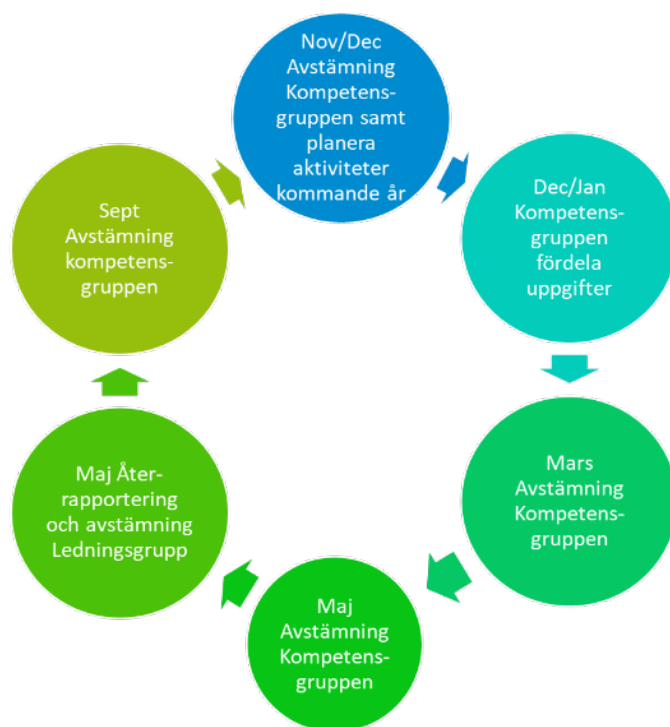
Nov/Dec Avstämning Kompetensgruppen samt planera aktiviteter kommande år

Dec/Jan Kompetensgruppen fördela uppgifter

Mars Avstämning Kompetensgruppen

Maj Avstämning Kompetensgruppen

Maj Återrapportering och avstämning Ledningsgrupp

Sept Avstämning kompetensgruppen